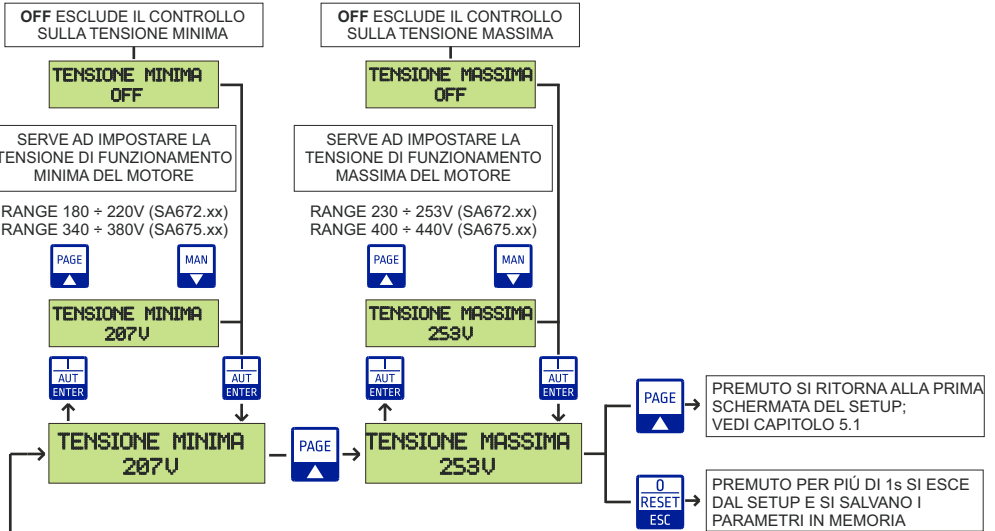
**OFF** ESCLUDE IL CONTROLLO SULLA TENSIONE MINIMA

TENSIONE MINIMA
OFF

SERVE AD IMPOSTARE LA TENSIONE DI FUNZIONAMENTO MINIMA DEL MOTORE

RANGE 180 ÷ 220V (SA672.xx)
RANGE 340 ÷ 380V (SA675.xx)

PAGE

MAN

TENSIONE MINIMA
207V

I
AUT
ENTER

I
AUT
ENTER

TENSIONE MINIMA
207V

PAGE

**OFF** ESCLUDE IL CONTROLLO SULLA TENSIONE MASSIMA

TENSIONE MASSIMA
OFF

SERVE AD IMPOSTARE LA TENSIONE DI FUNZIONAMENTO MASSIMA DEL MOTORE

RANGE 230 ÷ 253V (SA672.xx)
RANGE 400 ÷ 440V (SA675.xx)

PAGE

MAN

TENSIONE MASSIMA
253V

I
AUT
ENTER

I
AUT
ENTER

TENSIONE MASSIMA
253V

PAGE

PREMUTO SI RITORNA ALLA PRIMA SCHERMATA DEL SETUP; VEDI CAPITOLO 5.1

0
RESET
ESC

PREMUTO PER PIÚ DI 1s SI ESCE DAL SETUP E SI SALVANO I PARAMETRI IN MEMORIA